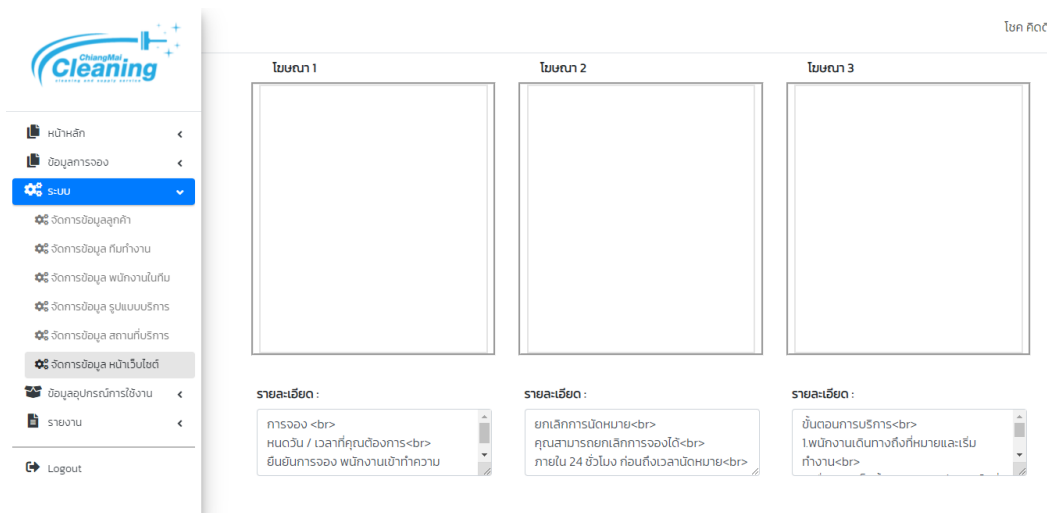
ChiangMai Cleaning
cleaning and supply service

หน้าหลัก
ข้อมูลการจอง
ระบบ
จัดการข้อมูลลูกค้า
จัดการข้อมูล ทีมทำงาน
จัดการข้อมูล พนักงานในทีม
จัดการข้อมูล รูปแบบบริการ
จัดการข้อมูล สถานที่บริการ
จัดการข้อมูล หน้าเว็บไซต์
ข้อมูลอุปกรณ์การใช้งาน
รายงาน
Logout

โชค คิดดี

โฆษณา 1

โฆษณา 2

โฆษณา 3

รายละเอียด :
การจอง <br>
หนดวัน / เวลาที่คุณต้องการ<br>
ยืนยันการจอง พนักงานเข้าทำความ

รายละเอียด :
ยกเลิกการนัดหมาย<br>
คุณสามารถยกเลิกการจองได้<br>
ภายใน 24 ชั่วโมง ก่อนถึงเวลานัดหมาย<br>

รายละเอียด :
ขั้นตอนการบริการ<br>
1.พนักงานเดินทางถึงที่หมายและเริ่มทำงาน<br>